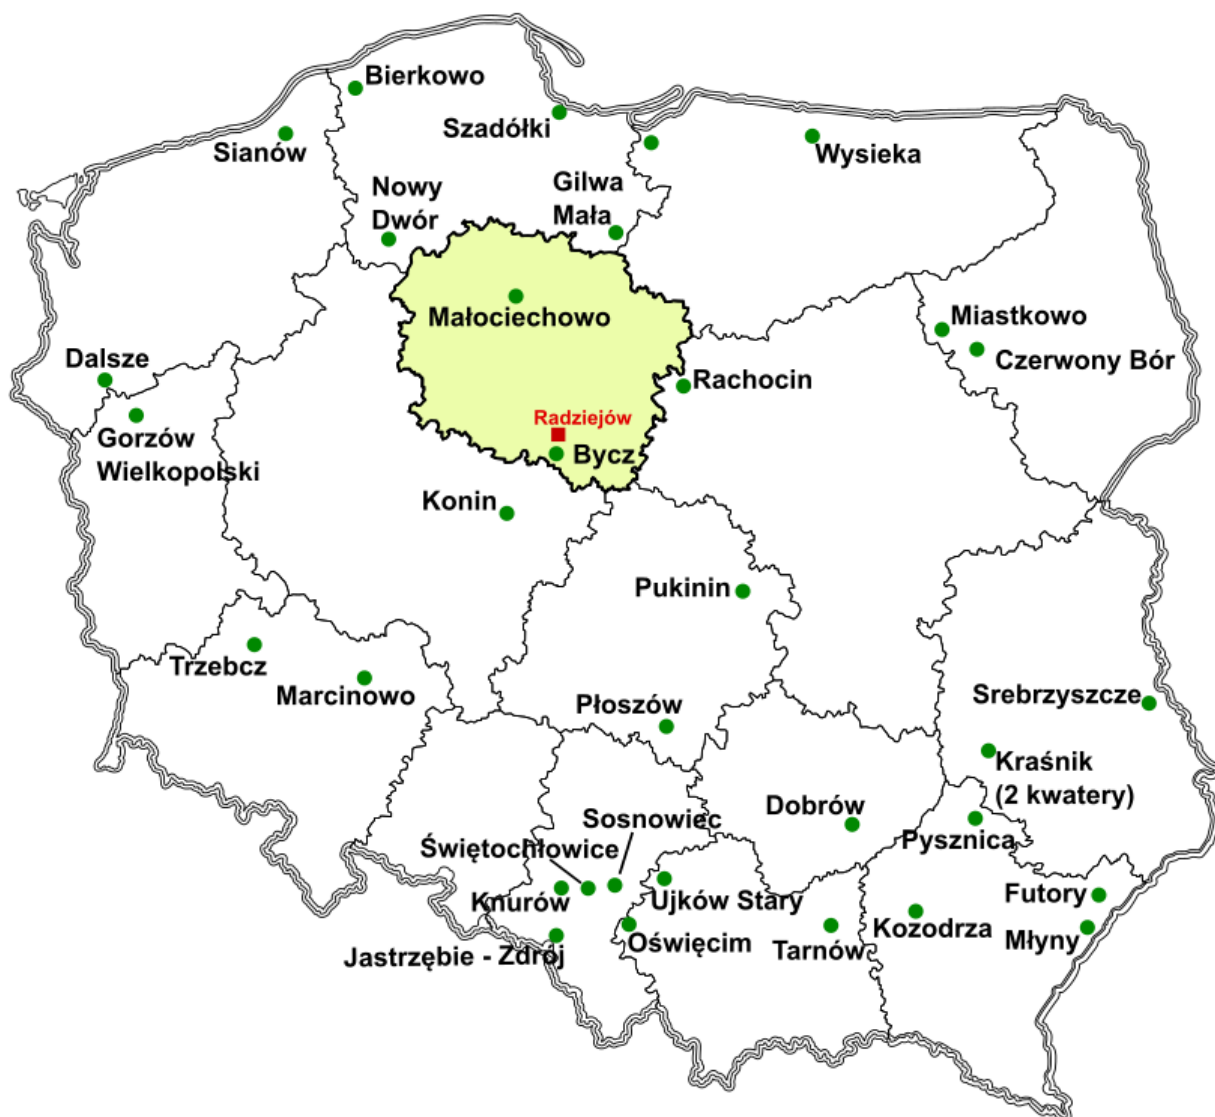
Bierkowo
Szadółki
Sianów
Wysieka
Nowy Dwór
Gilwa Mała
Małociechowo
Miastkowo
Czerwony Bór
Dalsze
Rachocin
Radziejów
Gorzów Wielkopolski
Bycz
Konin
Pukinin
Trzebcz
Marcinowo
Srebrzyszcze
Płoszów
Kraśnik (2 kwatery)
Sosnowiec
Dobrów
Świętochłowice
Pysznica
Knurów
Ujków Stary
Futory
Kozodrza
Oświęcim
Tarnów
Młyny
Jastrzębie - Zdrój